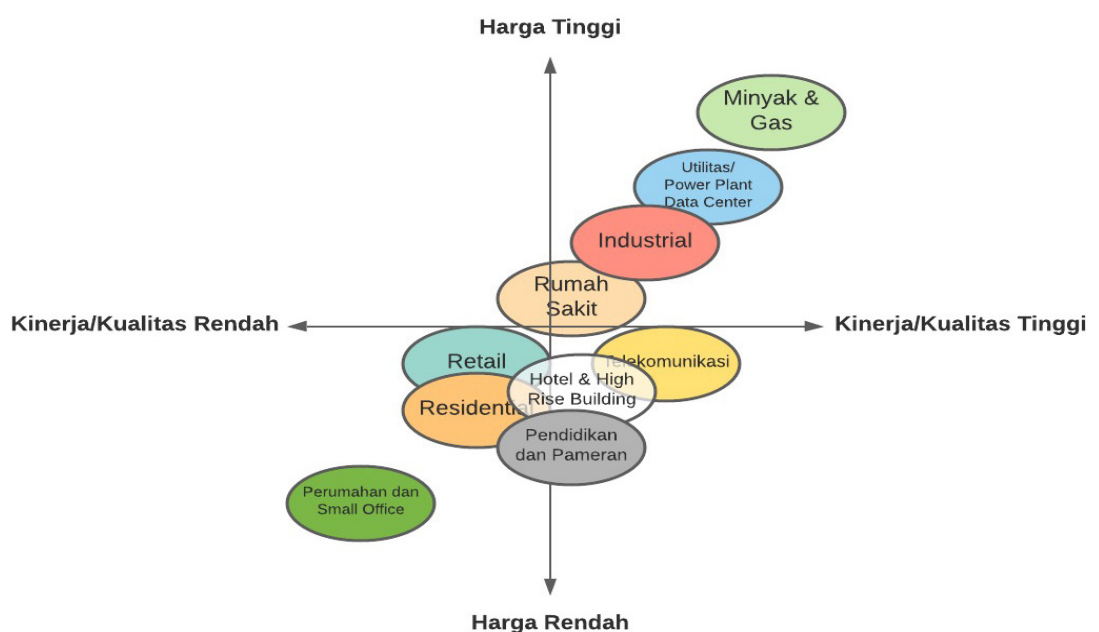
Harga Tinggi

Minyak & Gas

Utilitas/ Power Plant Data Center

Industrial

Rumah Sakit

Kinerja/Kualitas Rendah

Kinerja/Kualitas Tinggi

Retail

Telekomunikasi

Hotel & High Rise Building

Residential

Pendidikan dan Pameran

Perumahan dan Small Office

Harga Rendah